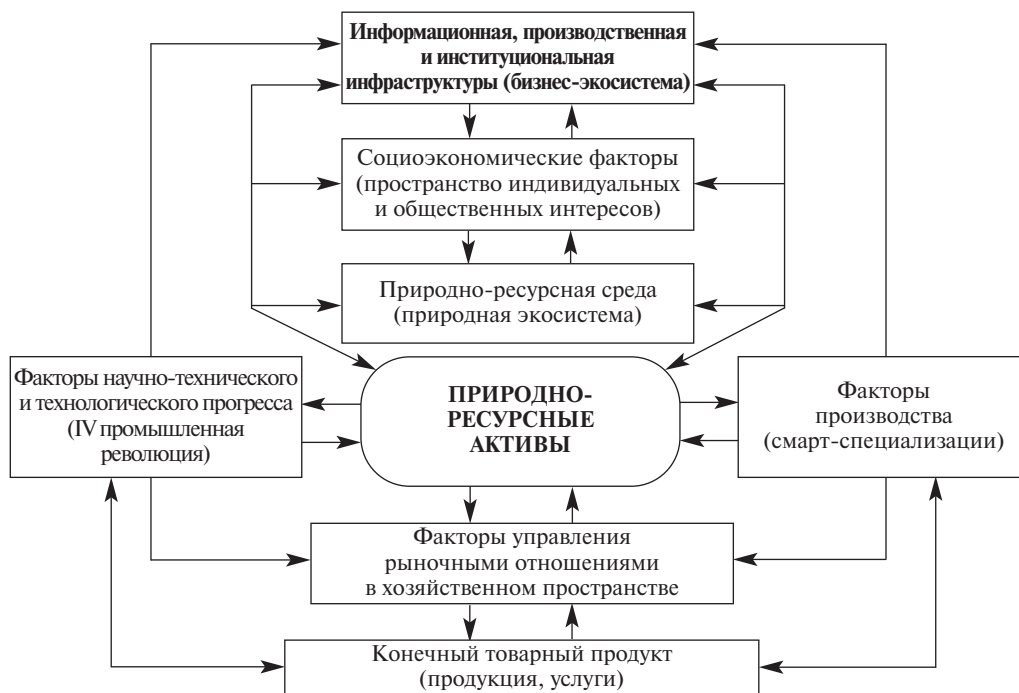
Информационная, производственная и институциональная инфраструктуры (бизнес-экосистема)

Социоэкономические факторы (пространство индивидуальных и общественных интересов)

Природно-ресурсная среда (природная экосистема)

Факторы научно-технического и технологического прогресса (IV промышленная революция)

ПРИРОДНО-РЕСУРСНЫЕ АКТИВЫ

Факторы производства (смарт-специализации)

Факторы управления рыночными отношениями в хозяйственном пространстве

Конечный товарный продукт (продукция, услуги)